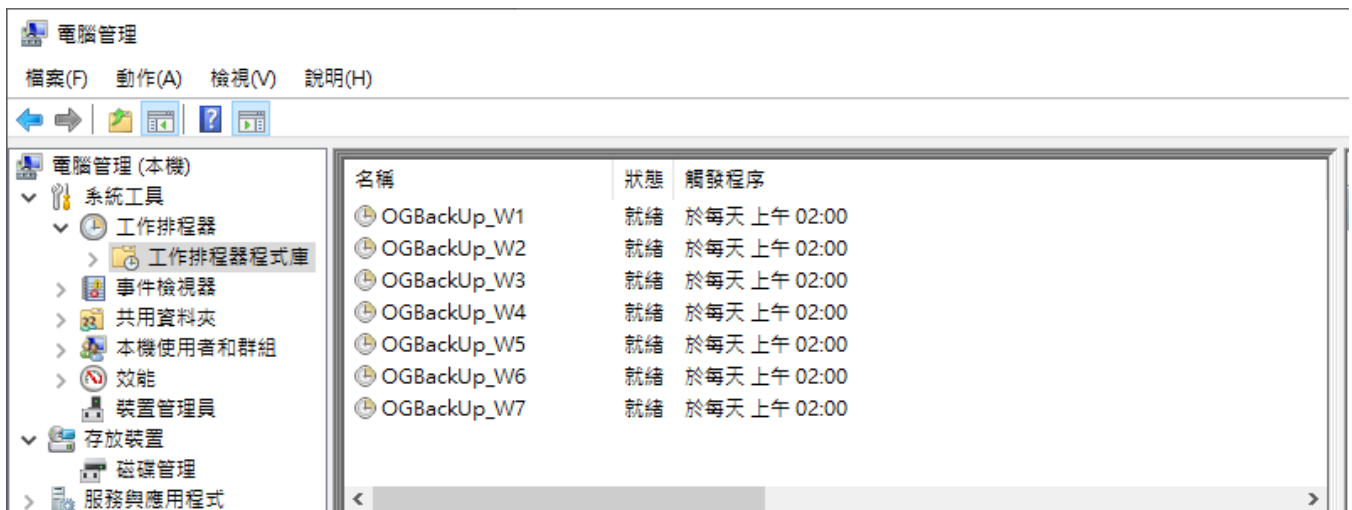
電腦管理

檔案(F) 動作(A) 檢視(V) 說明(H)

電腦管理 (本機)
系統工具
工作排程器
工作排程器程式庫
事件檢視器
共用資料夾
本機使用者和群組
效能
裝置管理員
存放裝置
磁碟管理
服務與應用程式

| 名稱 | 狀態 | 觸發程序 |
|---|---|---|
| OGBackUp_W1 | 就緒 | 於每天 上午 02:00 |
| OGBackUp_W2 | 就緒 | 於每天 上午 02:00 |
| OGBackUp_W3 | 就緒 | 於每天 上午 02:00 |
| OGBackUp_W4 | 就緒 | 於每天 上午 02:00 |
| OGBackUp_W5 | 就緒 | 於每天 上午 02:00 |
| OGBackUp_W6 | 就緒 | 於每天 上午 02:00 |
| OGBackUp_W7 | 就緒 | 於每天 上午 02:00 |